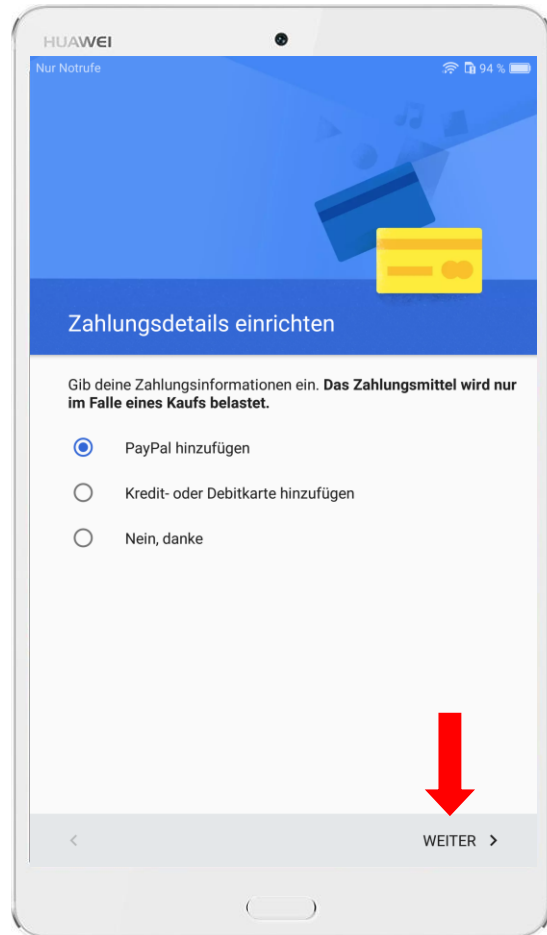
HUAWEI

Nur Notrufe

94 %

Zahlungsdetails einrichten

Gib deine Zahlungsinformationen ein. **Das Zahlungsmittel wird nur im Falle eines Kaufs belastet.**

PayPal hinzufügen

Kredit- oder Debitkarte hinzufügen

Nein, danke

<

WEITER >